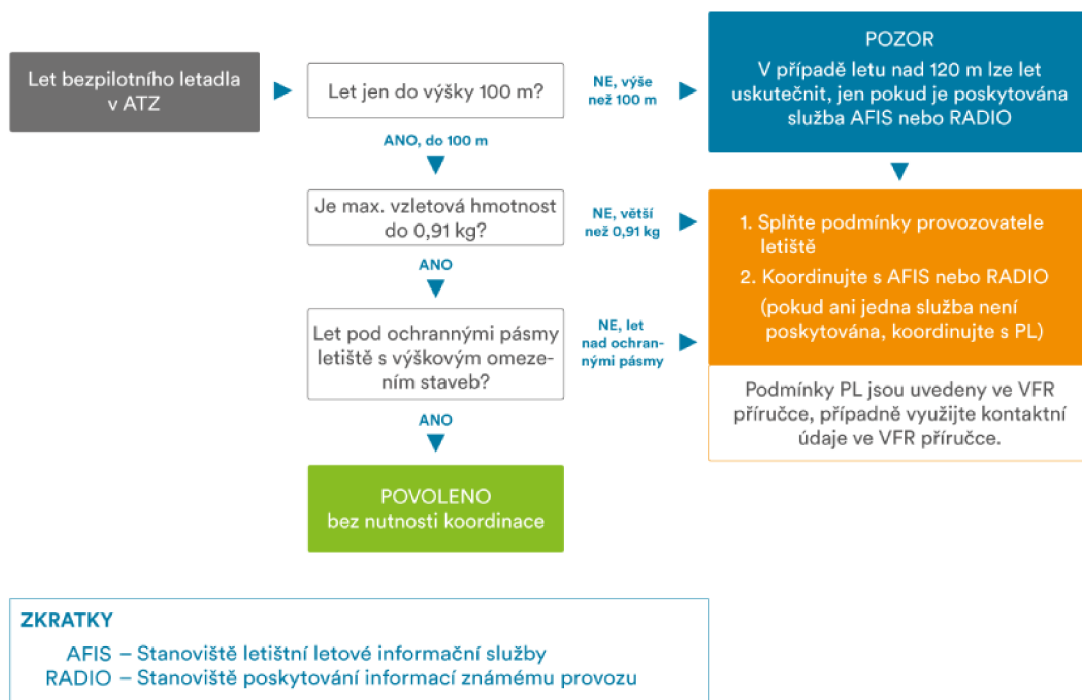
Let bezpilotního letadla v ATZ

Let jen do výšky 100 m?

NE, výše než 100 m

POZOR
V případě letu nad 120 m lze let uskutečnit, jen pokud je poskytována služba AFIS nebo RADIO

ANO, do 100 m

Je max. vzletová hmotnost do 0,91 kg?

NE, větší než 0,91 kg

1. Splňte podmínky provozovatele letiště
2. Koordinujte s AFIS nebo RADIO
(pokud ani jedna služba není poskytována, koordinujte s PL)

ANO

Let pod ochrannými pásmy letiště s výškovým omezením staveb?

NE, let nad ochrannými pásmy

Podmínky PL jsou uvedeny ve VFR příručce, případně využijte kontaktní údaje ve VFR příručce.

ANO

POVOLENO
bez nutnosti koordinace

ZKRATKY
AFIS – Stanoviště letištní letové informační služby
RADIO – Stanoviště poskytování informací známému provozu